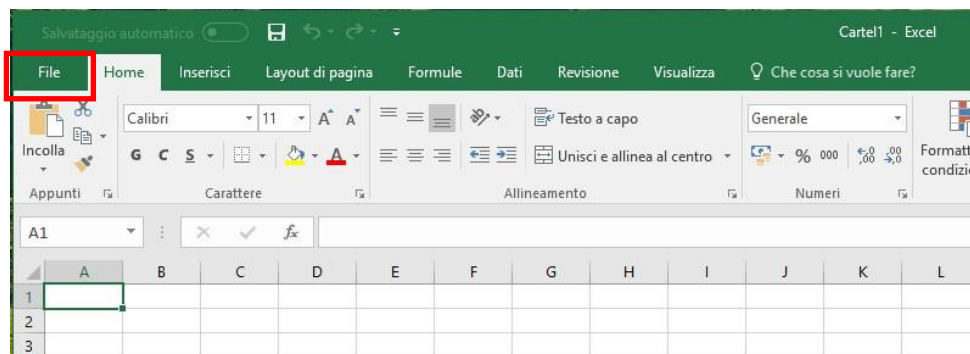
Salvataggio automatico

Cartel1 - Excel

File Home Inserisci Layout di pagina Formule Dati Revisione Visualizza Che cosa si vuole fare?

Incolla
Appunti

Calibri 11 A A
G C S A
Carattere

Testo a capo
Unisci e allinea al centro
Allineamento

Generale
% 000 ,00 ,0
Numeri

Formatt condizio

A1 $f_x$

| | A | B | C | D | E | F | G | H | I | J | K | L |
|---|---|---|---|---|---|---|---|---|---|---|---|---|
| 1 | | | | | | | | | | | | |
| 2 | | | | | | | | | | | | |
| 3 | | | | | | | | | | | | |